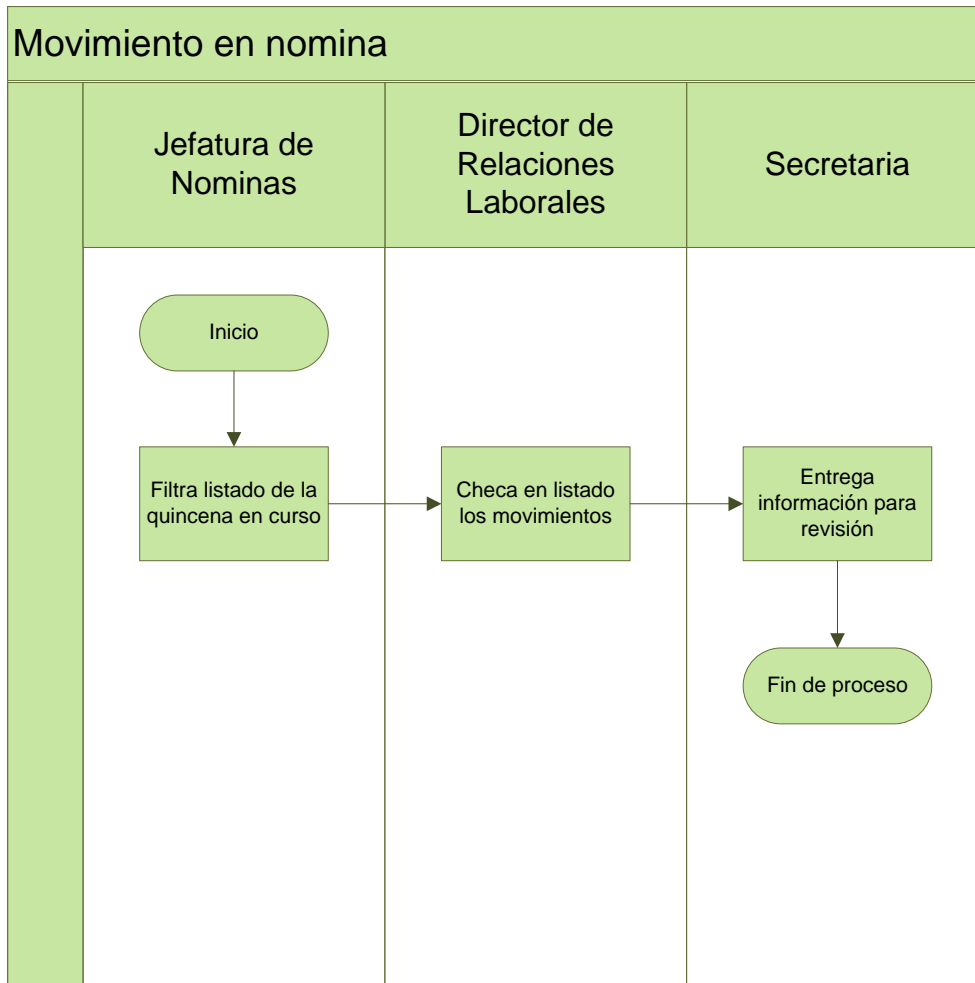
Movimiento en nomina

Jefatura de Nominas

Director de Relaciones Laborales

Secretaria

Inicio

Filtra listado de la quincena en curso

Checa en listado los movimientos

Entrega información para revisión

Fin de proceso